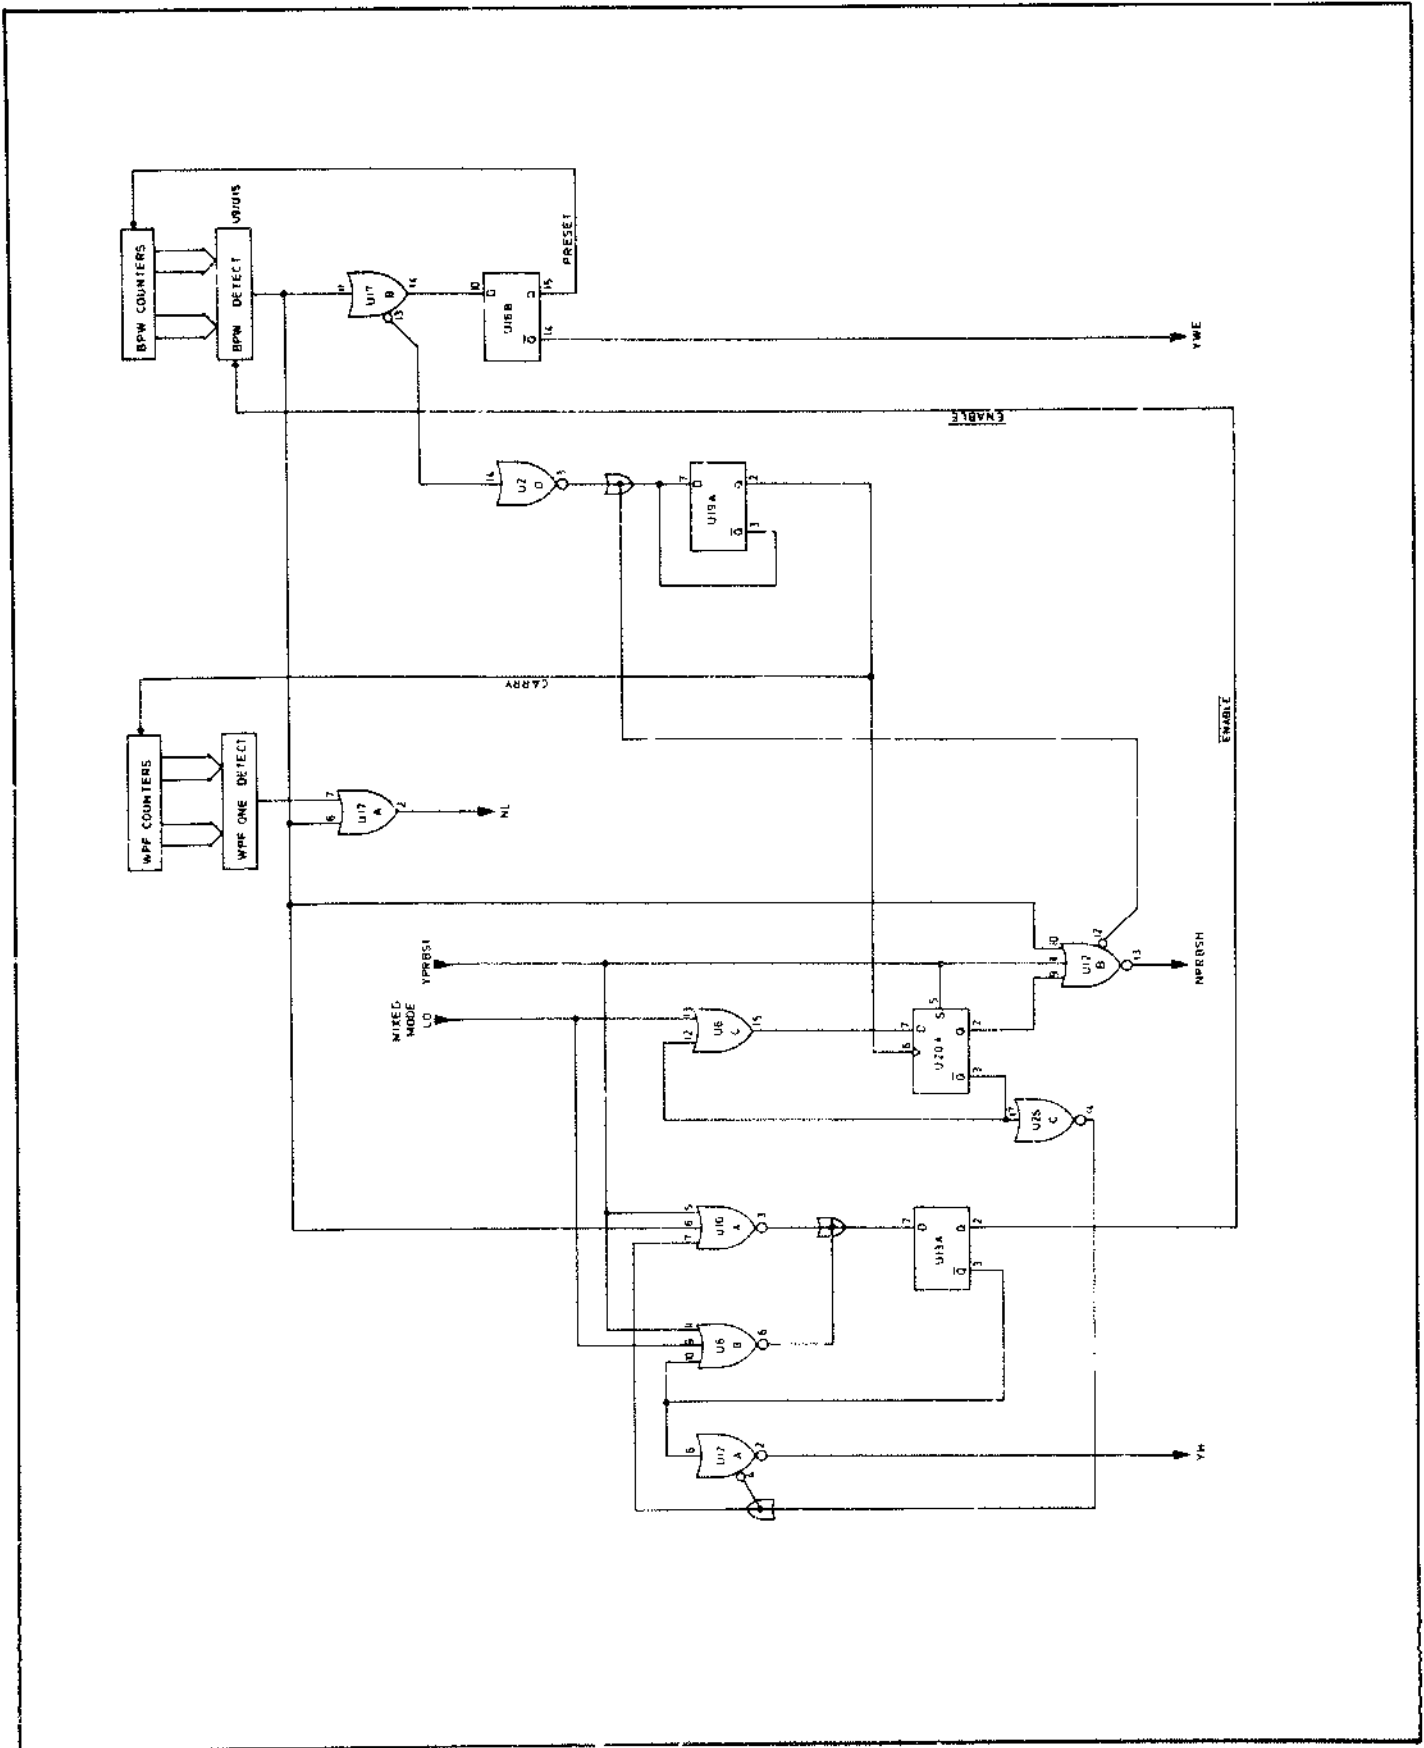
BPW COUNTERS
BPW DETECT
U9/U15
PRESET
U17 B
11
13
14
10
D
U18B
Q
$\overline{Q}$
15
14
YWE
ENABLE
14
U2 D
3
7
D
U19A
Q
$\overline{Q}$
2
3
CARRY
WPF COUNTERS
WPF ONE DETECT
7
6
U17 A
2
NL
ENABLE
YPRBSI
MIXED MODE
LO
13
12
U6 C
15
7
6
D
S
U20A
Q
$\overline{Q}$
5
2
3
10
9
U17 B
12
13
NPRBSH
17
U25 C
14
5
6
7
U10 A
3
7
D
U13A
Q
$\overline{Q}$
2
3
11
9
10
U6 B
6
5
U17 A
2
4
YH